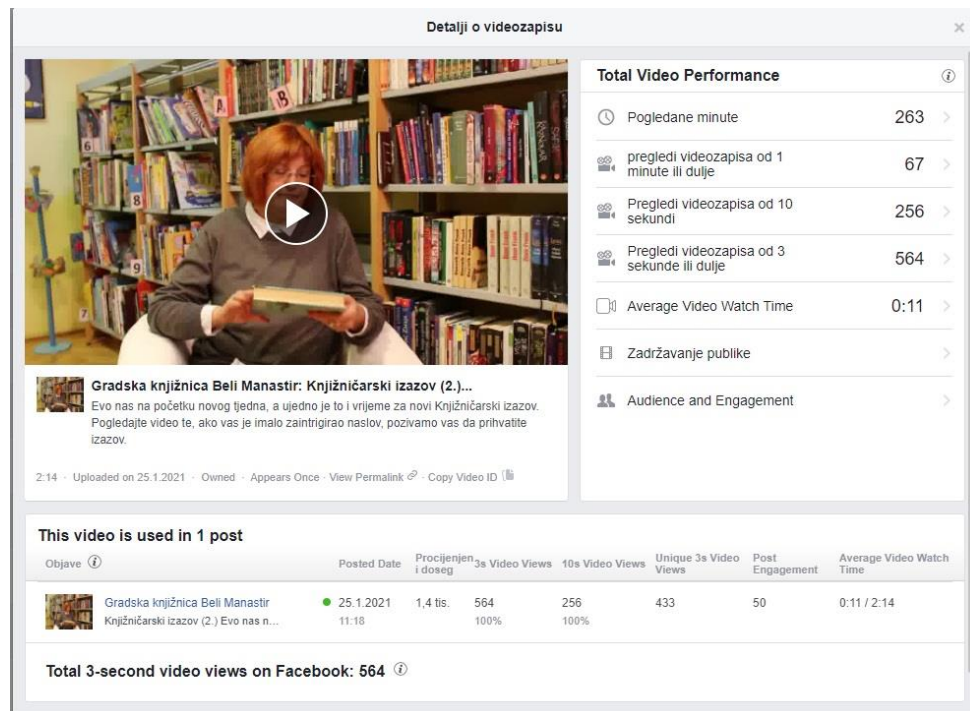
Detalji o videozapisu

×

Total Video Performance

Pogledane minute 263

pregledi videozapisa od 1 minute ili dulje 67

Pregledi videozapisa od 10 sekundi 256

Pregledi videozapisa od 3 sekunde ili dulje 564

Average Video Watch Time 0:11

Zadržavanje publike

Audience and Engagement

Gradska knjižnica Beli Manastir: Knjižničarski izazov (2.)...

Evo nas na početku novog tjedna, a ujedno je to i vrijeme za novi Knjižničarski izazov. Pogledajte video te, ako vas je imalo zaintrigirao naslov, pozivamo vas da prihvatite izazov.

2:14 · Uploaded on 25.1.2021 · Owned · Appears Once · View Permalink · Copy Video ID

This video is used in 1 post

| Objave | Posted Date | Procijenjen i doseg | 3s Video Views | 10s Video Views | Unique 3s Video Views | Post Engagement | Average Video Watch Time |
|---|---|---|---|---|---|---|---|
| Gradska knjižnica Beli Manastir Knjižničarski izazov (2.) Evo nas n... | 25.1.2021 11:18 | 1,4 tis. | 564 100% | 256 100% | 433 | 50 | 0:11 / 2:14 |

Total 3-second video views on Facebook: 564